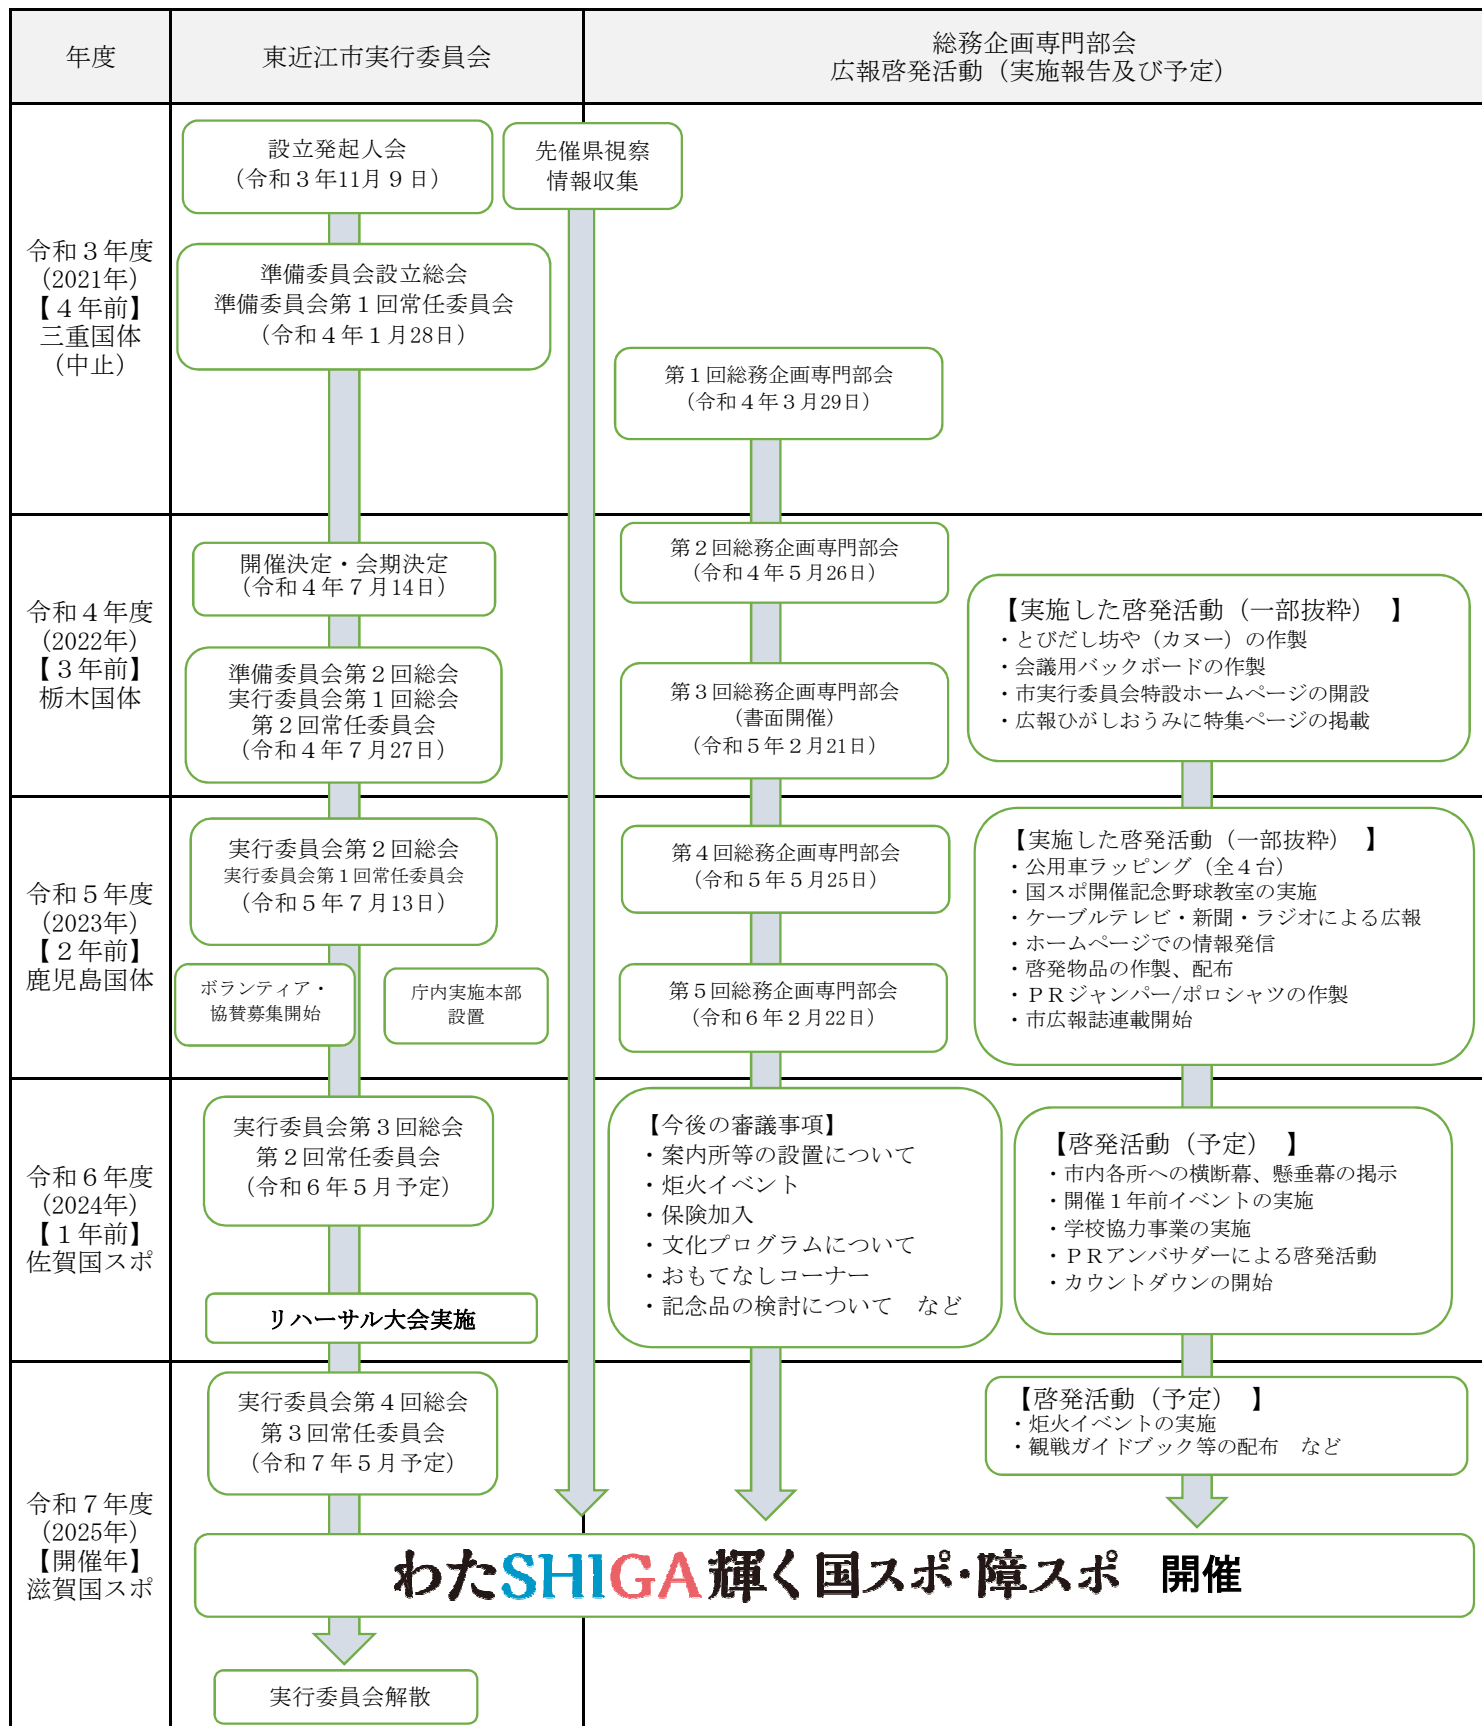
年度

東近江市実行委員会

総務企画専門部会
広報啓発活動（実施報告及び予定）

令和３年度
(2021年)
【４年前】
三重国体
（中止）

設立発起人会
（令和３年11月９日）

先催県視察
情報収集

準備委員会設立総会
準備委員会第１回常任委員会
（令和４年１月28日）

第１回総務企画専門部会
（令和４年３月29日）

令和４年度
(2022年)
【３年前】
栃木国体

開催決定・会期決定
（令和４年７月14日）

準備委員会第２回総会
実行委員会第１回総会
第２回常任委員会
（令和４年７月27日）

第２回総務企画専門部会
（令和４年５月26日）

第３回総務企画専門部会
（書面開催）
（令和５年２月21日）

【実施した啓発活動（一部抜粋）　】
・とびだし坊や（カヌー）の作製
・会議用バックボードの作製
・市実行委員会特設ホームページの開設
・広報ひがしおうみに特集ページの掲載

令和５年度
(2023年)
【２年前】
鹿児島国体

実行委員会第２回総会
実行委員会第１回常任委員会
（令和５年７月13日）

ボランティア・
協賛募集開始

庁内実施本部
設置

第４回総務企画専門部会
（令和５年５月25日）

第５回総務企画専門部会
（令和６年２月22日）

【実施した啓発活動（一部抜粋）　】
・公用車ラッピング（全４台）
・国スポ開催記念野球教室の実施
・ケーブルテレビ・新聞・ラジオによる広報
・ホームページでの情報発信
・啓発物品の作製、配布
・ＰＲジャンパー/ポロシャツの作製
・市広報誌連載開始

令和６年度
(2024年)
【１年前】
佐賀国スポ

実行委員会第３回総会
第２回常任委員会
（令和６年５月予定）

リハーサル大会実施

【今後の審議事項】
・案内所等の設置について
・炬火イベント
・保険加入
・文化プログラムについて
・おもてなしコーナー
・記念品の検討について　など

【啓発活動（予定）　】
・市内各所への横断幕、懸垂幕の掲示
・開催１年前イベントの実施
・学校協力事業の実施
・ＰＲアンバサダーによる啓発活動
・カウントダウンの開始

令和７年度
(2025年)
【開催年】
滋賀国スポ

実行委員会第４回総会
第３回常任委員会
（令和７年５月予定）

【啓発活動（予定）　】
・炬火イベントの実施
・観戦ガイドブック等の配布　など

わたSHIGA輝く国スポ・障スポ　開催

実行委員会解散